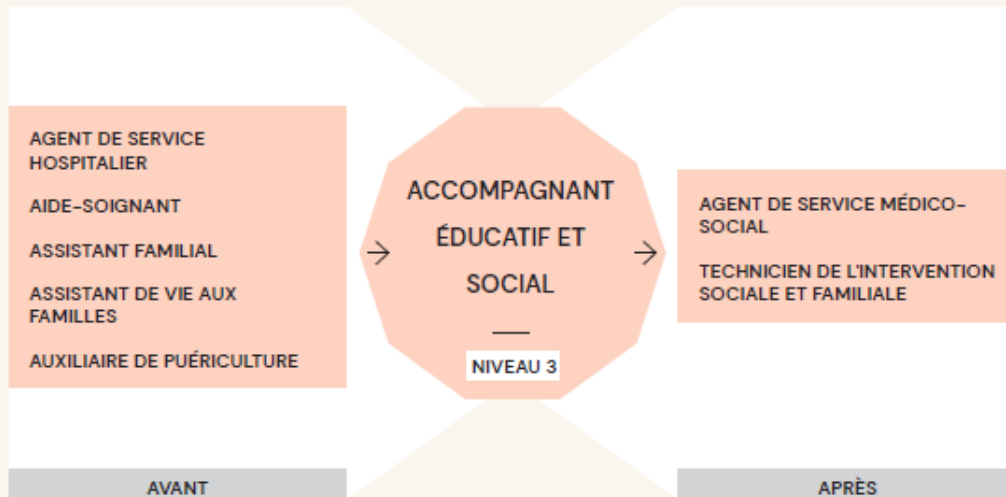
AGENT DE SERVICE HOSPITALIER

AIDE-SOIGNANT

ASSISTANT FAMILIAL

ASSISTANT DE VIE AUX FAMILLES

AUXILIAIRE DE PUÉRICULTURE

AVANT

→

ACCOMPAGNANT ÉDUCATIF ET SOCIAL

NIVEAU 3

→

AGENT DE SERVICE MÉDICO-SOCIAL

TECHNICIEN DE L'INTERVENTION SOCIALE ET FAMILIALE

APRÈS